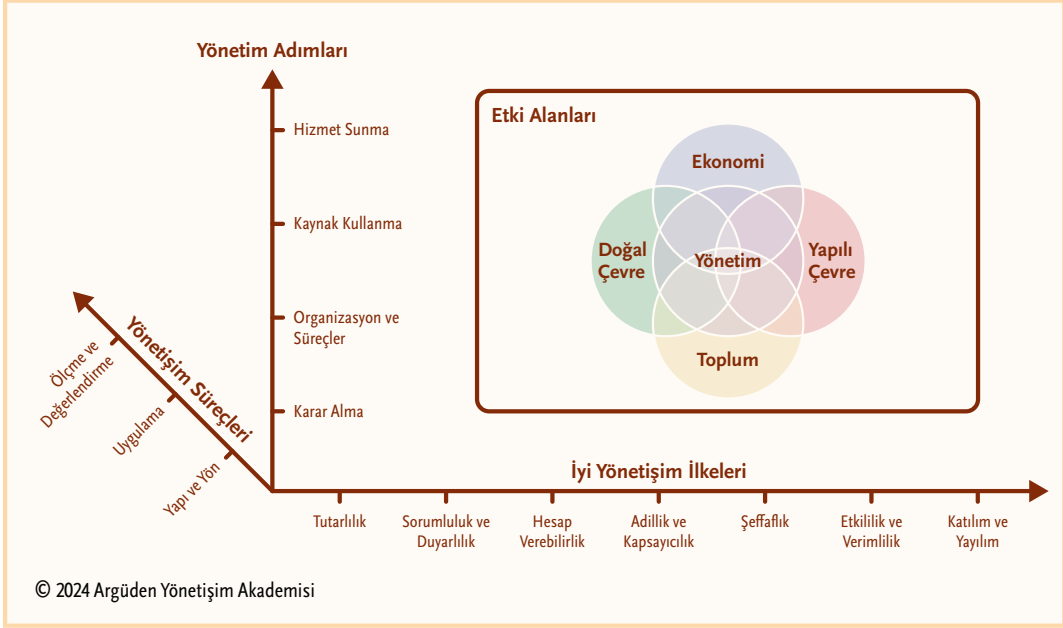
Yönetim Adımları

Hizmet Sunma

Kaynak Kullanma

Organizasyon ve Süreçler

Karar Alma

Etki Alanları

Ekonomi

Doğal Çevre

Yönetim

Yapılı Çevre

Toplum

Yönetişim Süreçleri

Ölçme ve Değerlendirme

Uygulama

Yapı ve Yön

İyi Yönetişim İlkeleri

Tutarlılık

Sorumluluk ve Duyarlılık

Hesap Verebilirlik

Adillik ve Kapsayıcılık

Şeffaflık

Etkililik ve Verimlilik

Katılım ve Yayılım

© 2024 Argüden Yönetişim Akademisi